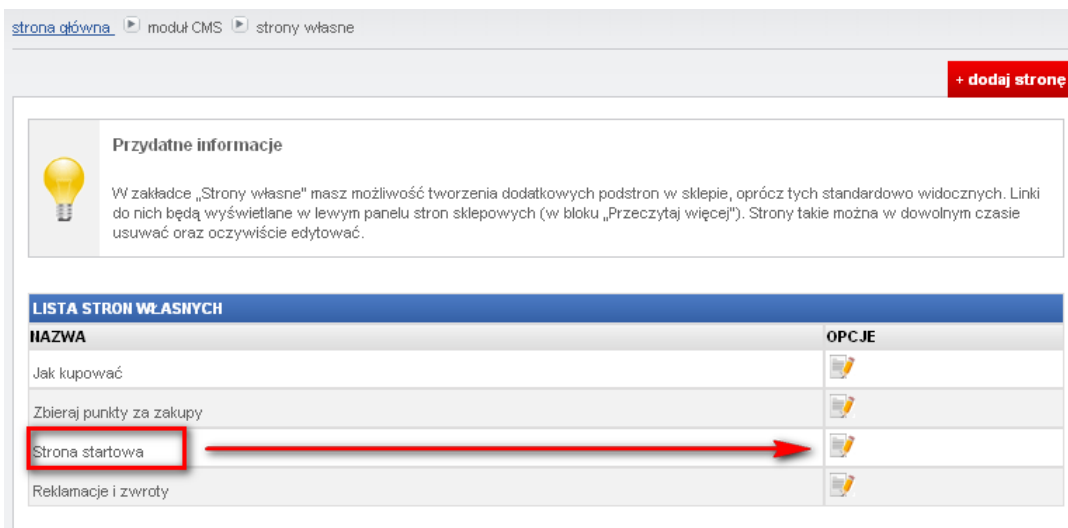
strona główna ▶ moduł CMS ▶ strony własne

+ dodaj stronę

Przydatne informacje

W zakładce „Strony własne" masz możliwość tworzenia dodatkowych podstron w sklepie, oprócz tych standardowo widocznych. Linki do nich będą wyświetlane w lewym panelu stron sklepowych (w bloku „Przeczytaj więcej"). Strony takie można w dowolnym czasie usuwać oraz oczywiście edytować.

LISTA STRON WŁASNYCH

| NAZWA | OPCJE |
|---|---|
| Jak kupować | |
| Zbieraj punkty za zakupy | |
| Strona startowa | |
| Reklamacje i zwroty | |